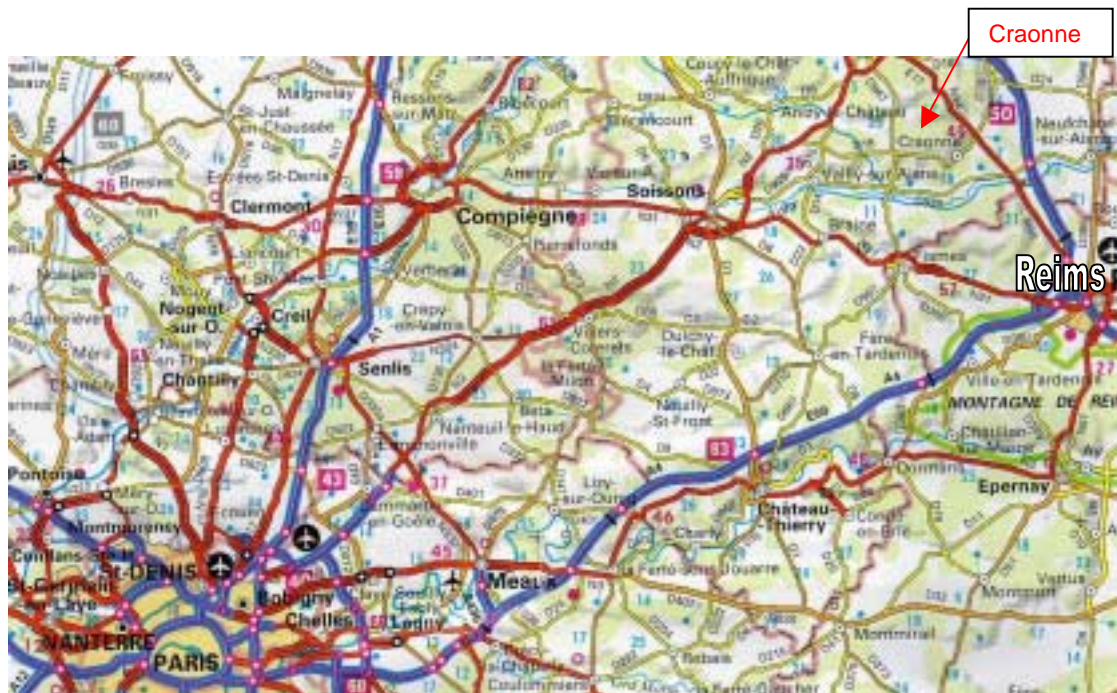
Craonne

Clermont
Compiègne
Soissons
Reims
Nogent sur O.
Creil
Senlis
Chantilly
Pontoise
Montmorency
ST-DENIS
NANTERRE
PARIS
Bobigny
Chelles
Lagny
Meaux
Château-Thierry
Epernay
MONTAGNE DE REIMS
Crépy-en-Valois
Villers-Cotterêts
La Ferté-Milon
Oulchy-le-Château
Neuilly-St-Front
Fère-en-Tardenois
Dormans
Montmirail
Coulommiers
Vertus
Vailly-sur-Aisne
Neufchâtel-sur-Aisne
Braine
Ermenonville
Dammartin-en-Goële
Nanteuil-le-Haudouin
Lizy-sur-Ourcq
La Ferté-sous-Jouarre
Charly
Condé-en-Brie
Châtillon-sur-Marne
Ville-en-Tardenois
St-Just-en-Chaussée
Maignelay
Ressons-sur-Matz
Coucy-le-Château-Auffrique
Anizy-le-Château
Blérancourt
Pierrefonds
Estrées-St-Denis
Breteuil
Beaumont
St-Germain-en-Laye
Conflans-Ste-Honorine
60
59
50
39
26
30
57
62
63
65
43
37
45
46
49
27